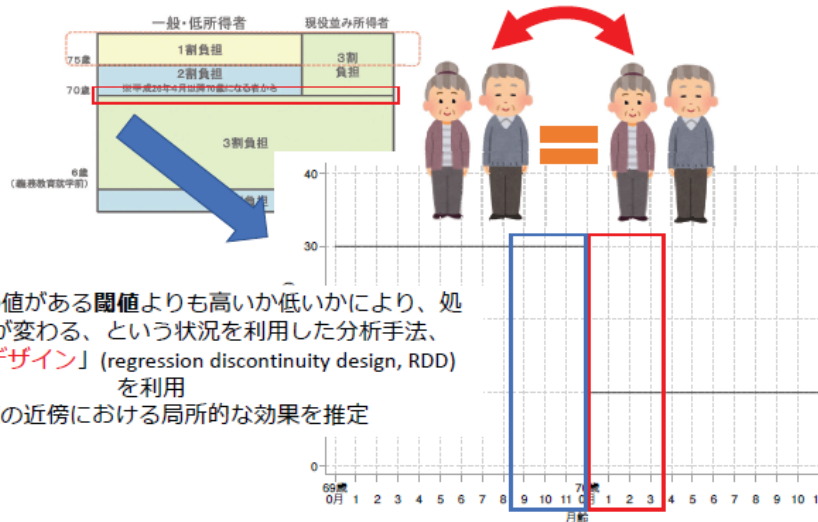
一般・低所得者
現役並み所得者
75歳
1割負担
3割負担
2割負担
70歳
※平成26年4月以降70歳になる者から
3割負担
6歳
(義務教育就学前)
2割負担

40
30
0
69歳
0月 1 2 3 4 5 6 7 8 9 10 11
70歳
0 1 2 3 4 5 6 7 8 9 10 1
月齢

値がある閾値よりも高いか低いかにより、処
が変わる、という状況を利用した分析手法、
デザイン」(regression discontinuity design, RDD)
を利用
の近傍における局所的な効果を推定